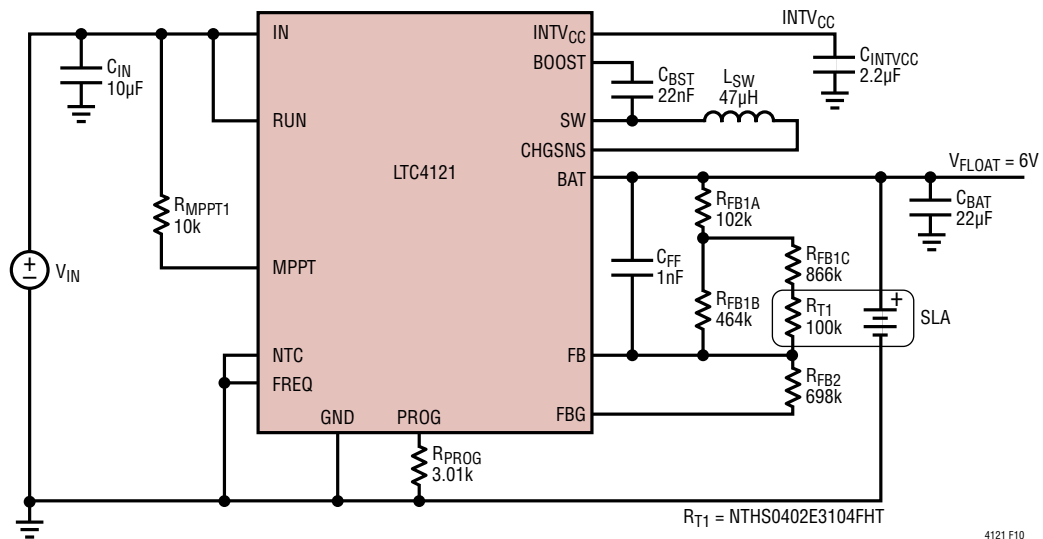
IN
$C_{IN}$
10µF
RUN
$R_{MPPT1}$
10k
$V_{IN}$
MPPT
NTC
FREQ
GND
PROG
$R_{PROG}$
3.01k
LTC4121
$INTV_{CC}$
BOOST
SW
CHGSNS
BAT
FB
FBG
$INTV_{CC}$
$C_{INTVCC}$
2.2µF
$C_{BST}$
22nF
$L_{SW}$
47µH
$V_{FLOAT} = 6V$
$C_{BAT}$
22µF
$R_{FB1A}$
102k
$C_{FF}$
1nF
$R_{FB1B}$
464k
$R_{FB1C}$
866k
$R_{T1}$
100k
SLA
$R_{FB2}$
698k
$R_{T1}$ = NTHS0402E3104FHT
4121 F10